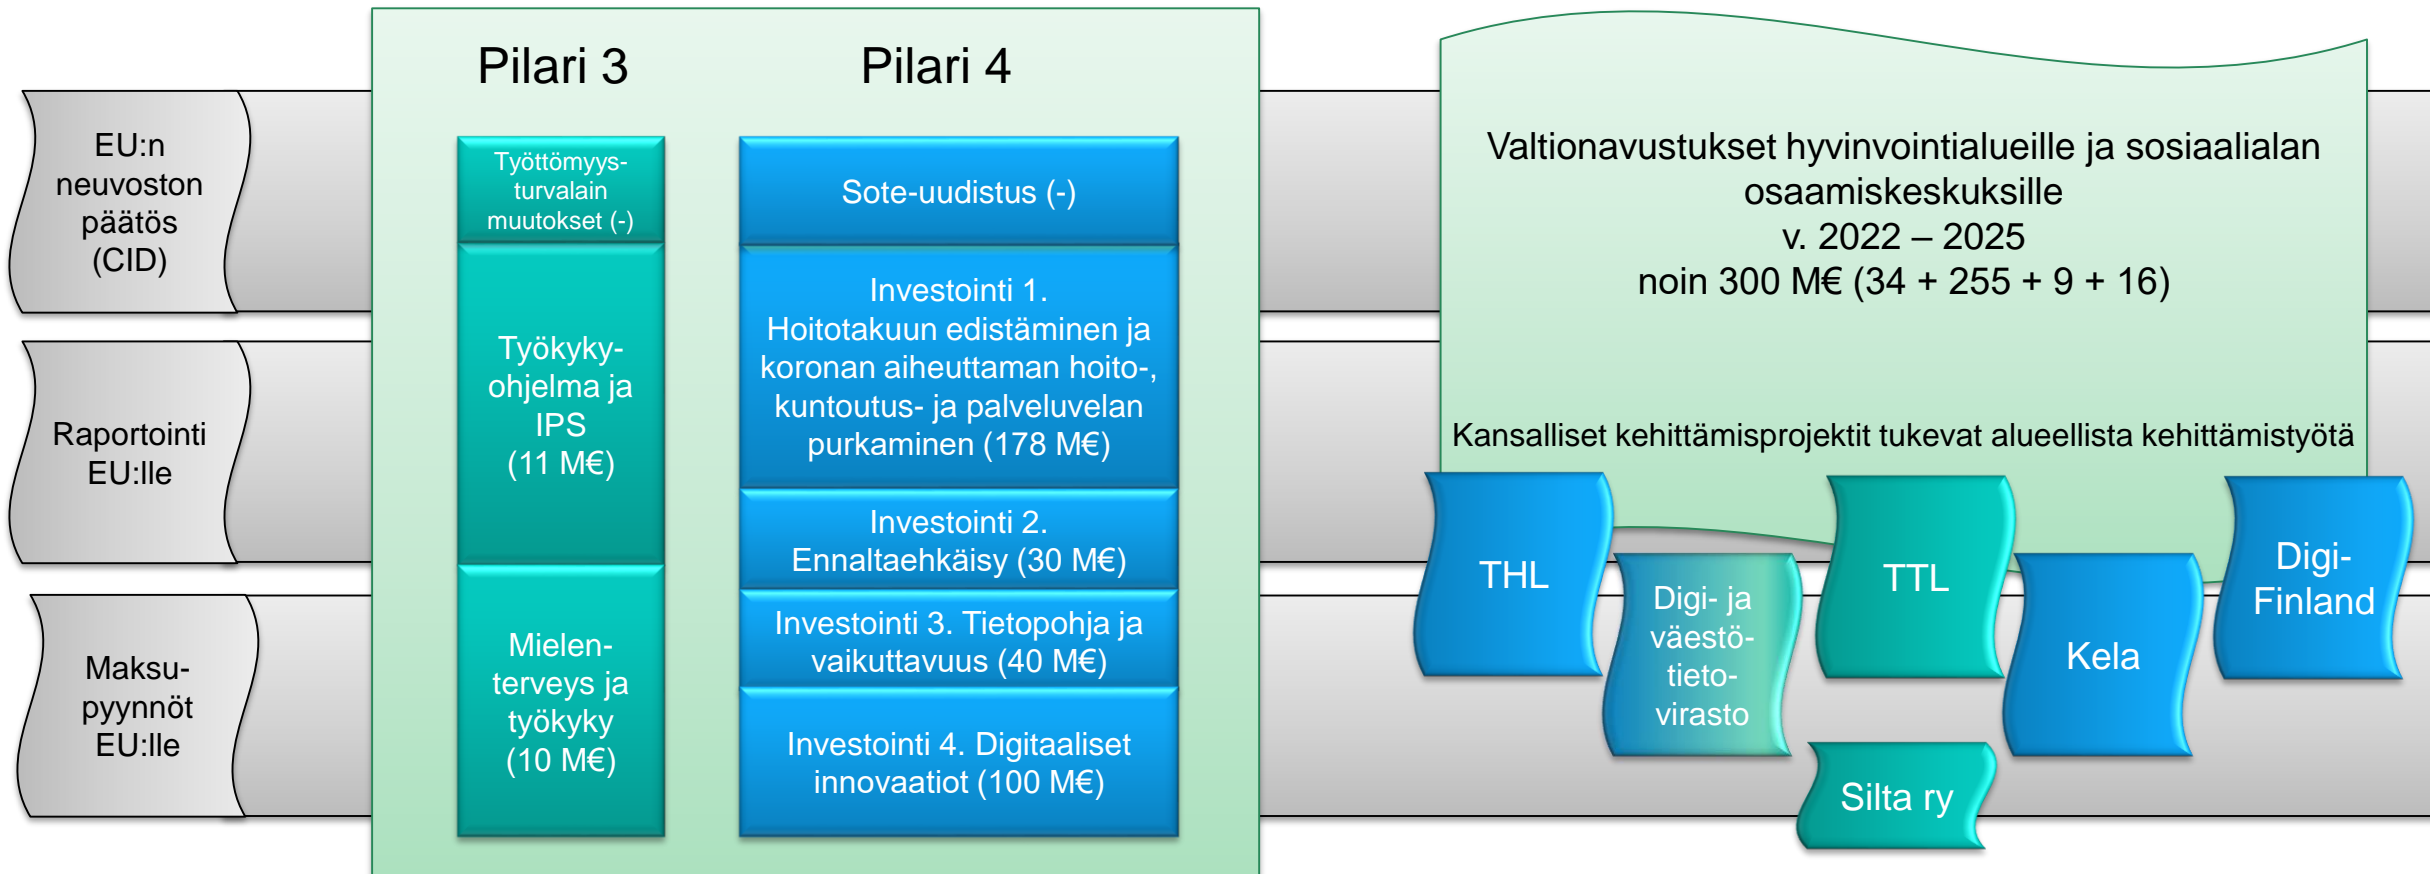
EU:n neuvoston päätös (CID)

Raportointi EU:lle

Maksu-pyynnöt EU:lle

Pilari 3

Pilari 4

Työttömyys-turvalain muutokset (-)

Työkyky-ohjelma ja IPS (11 M€)

Mielen-terveys ja työkyky (10 M€)

Sote-uudistus (-)

Investointi 1. Hoitotakuun edistäminen ja koronan aiheuttaman hoito-, kuntoutus- ja palveluvelan purkaminen (178 M€)

Investointi 2. Ennaltaehkäisy (30 M€)

Investointi 3. Tietopohja ja vaikuttavuus (40 M€)

Investointi 4. Digitaaliset innovaatiot (100 M€)

Valtionavustukset hyvinvointialueille ja sosiaalialan osaamiskeskuksille v. 2022 – 2025 noin 300 M€ (34 + 255 + 9 + 16)

Kansalliset kehittämisprojektit tukevat alueellista kehittämistyötä

THL

Digi- ja väestö-tieto-virasto

TTL

Kela

Digi-Finland

Silta ry